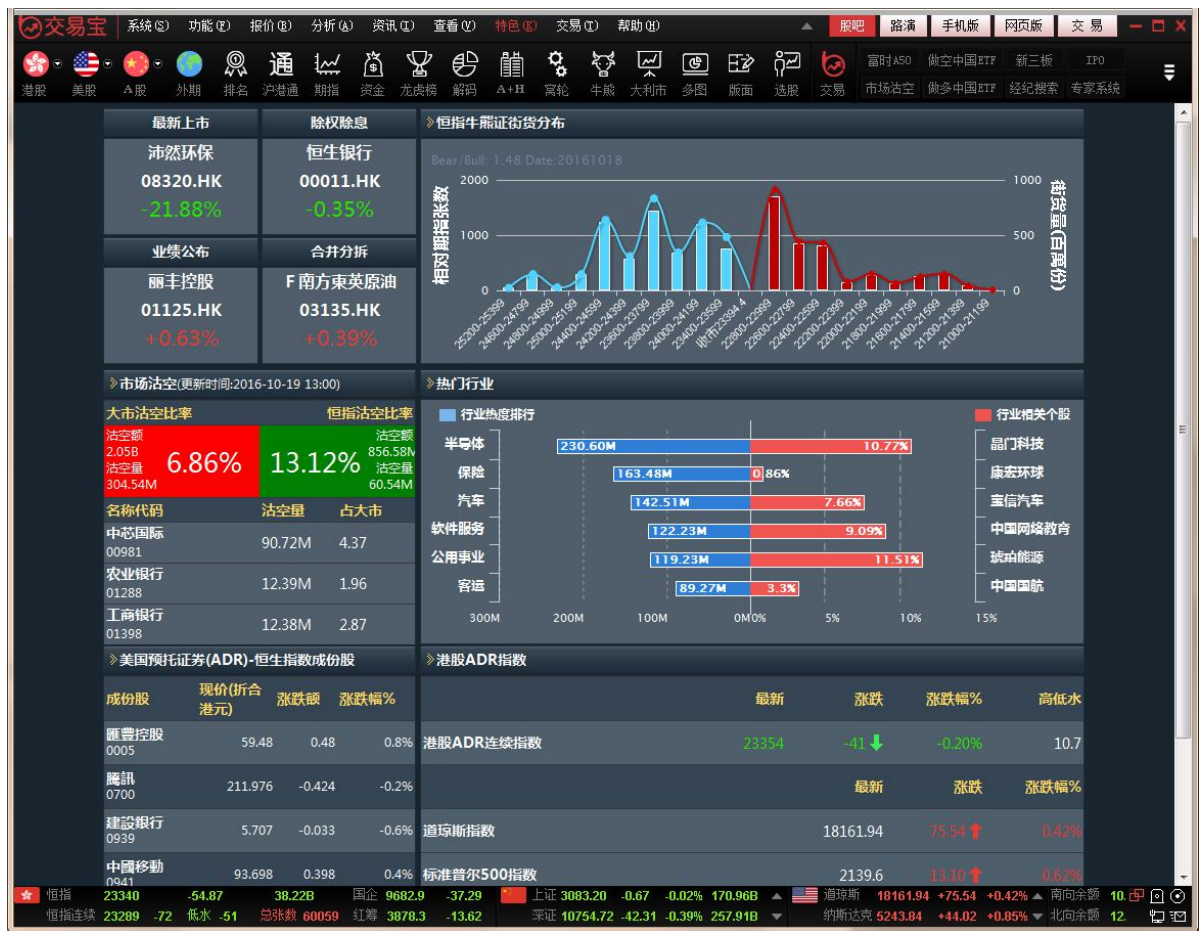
交易宝 系统(S) 功能(F) 报价(B) 分析(A) 资讯(I) 查看(V) 特色(K) 交易(T) 帮助(H) 股吧 路演 手机版 网页版 交易

港股 美股 A股 外期 排名 沪港通 期指 资金 龙虎榜 解码 A+H 窝轮 牛熊 大利市 多图 版面 选股 交易 富时A50 做空中国ETF 新三板 IPO 市场沽空 做多中国ETF 经纪搜索 专家系统

最新上市
沛然环保
08320.HK
-21.88%

除权除息
恒生银行
00011.HK
-0.35%

业绩公布
丽丰控股
01125.HK
+0.63%

合并分拆
F南方東英原油
03135.HK
+0.39%

恒指牛熊证街货分布

Bear/Bull: 1.48 Date:20161018

相对期指张数
街货量(百万份)
2000 1000 0
1000 500 0
25200-25399 24600-24799 24800-24999 25000-25199 24400-24599 24200-24399 23900-23799 23800-23999 24000-24199 23400-23599 收市23394.4 22800-22999 22600-22799 22400-22599 22200-22399 22000-22199 21800-21999 21600-21799 21400-21599 21200-21399 21000-21199

市场沽空(更新时间:2016-10-19 13:00)

大市沽空比率 恒指沽空比率
沽空额 2.05B 沽空量 304.54M 6.86%
13.12% 沽空额 856.58M 沽空量 60.54M

| 名称代码 | 沽空量 | 占大市 |
|---|---|---|
| 中芯国际 00981 | 90.72M | 4.37 |
| 农业银行 01288 | 12.39M | 1.96 |
| 工商银行 01398 | 12.38M | 2.87 |

热门行业

行业热度排行 行业相关个股

| | | | |
|---|---|---|---|
| 半导体 | 230.60M | 10.77% | 晶门科技 |
| 保险 | 163.48M | 0.86% | 康宏环球 |
| 汽车 | 142.51M | 7.66% | 宝信汽车 |
| 软件服务 | 122.23M | 9.09% | 中国网络教育 |
| 公用事业 | 119.23M | 11.51% | 琥珀能源 |
| 客运 | 89.27M | 3.3% | 中国国航 |

300M 200M 100M 0M 0% 5% 10% 15%

美国预托证券(ADR)-恒生指数成份股

| 成份股 | 现价(折合港元) | 涨跌额 | 涨跌幅% |
|---|---|---|---|
| 匯豐控股 0005 | 59.48 | 0.48 | 0.8% |
| 騰訊 0700 | 211.976 | -0.424 | -0.2% |
| 建設银行 0939 | 5.707 | -0.033 | -0.6% |
| 中國移動 0941 | 93.698 | 0.398 | 0.4% |

港股ADR指数

| | 最新 | 涨跌 | 涨跌幅% | 高低水 |
|---|---|---|---|---|
| 港股ADR连续指数 | 23354 | -41 | -0.20% | 10.7 |

| | 最新 | 涨跌 | 涨跌幅% |
|---|---|---|---|
| 道琼斯指数 | 18161.94 | 75.54 | 0.42% |
| 标准普尔500指数 | 2139.6 | 13.10 | 0.62% |

恒指 23340 -54.87 38.22B 国企 9682.9 -37.29 上证 3083.20 -0.67 -0.02% 170.96B 道琼斯 18161.94 +75.54 +0.42% 南向余额 10.
恒指连续 23289 -72 低水 -51 总张数 60059 红筹 3878.3 -13.62 深证 10754.72 -42.31 -0.39% 257.91B 纳斯达克 5243.84 +44.02 +0.85% 北向余额 12.